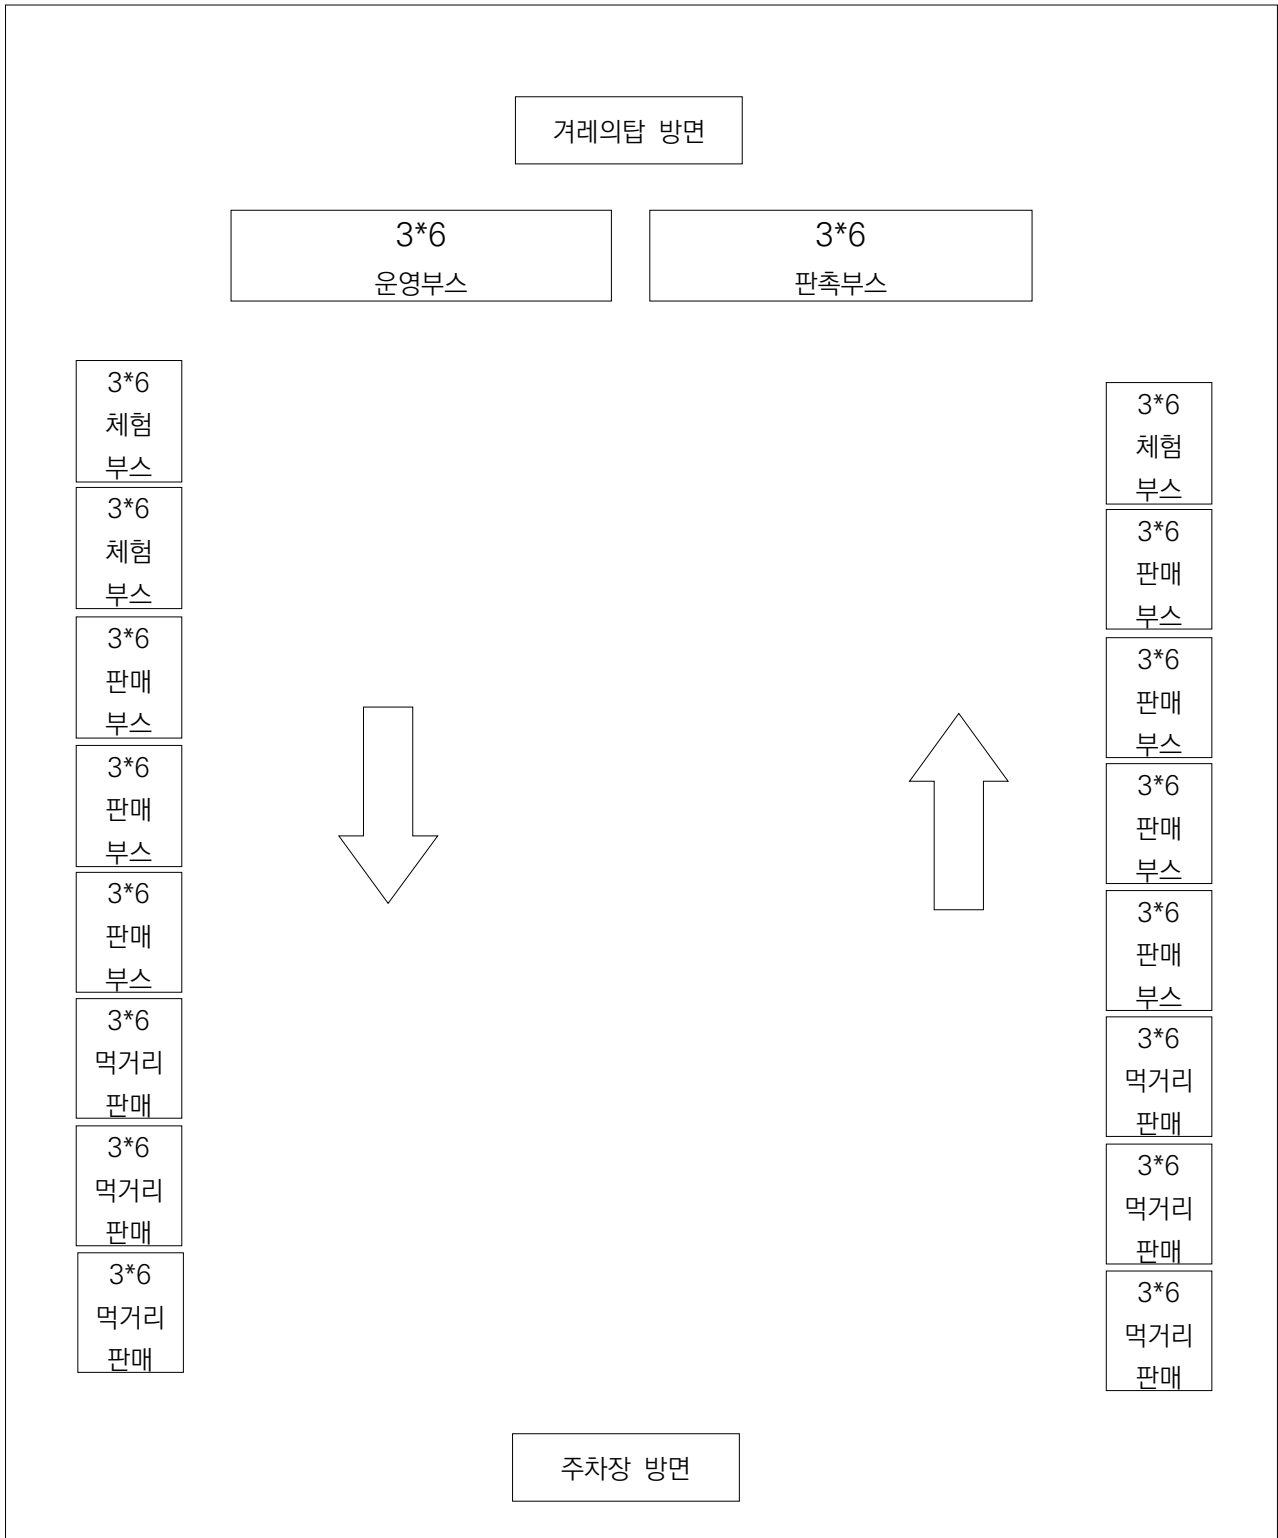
겨레의탑 방면

3*6
운영부스

3*6
판촉부스

3*6
체험
부스

3*6
체험
부스

3*6
판매
부스

3*6
판매
부스

3*6
판매
부스

3*6
먹거리
판매

3*6
먹거리
판매

3*6
먹거리
판매

3*6
체험
부스

3*6
판매
부스

3*6
판매
부스

3*6
판매
부스

3*6
판매
부스

3*6
먹거리
판매

3*6
먹거리
판매

3*6
먹거리
판매

주차장 방면